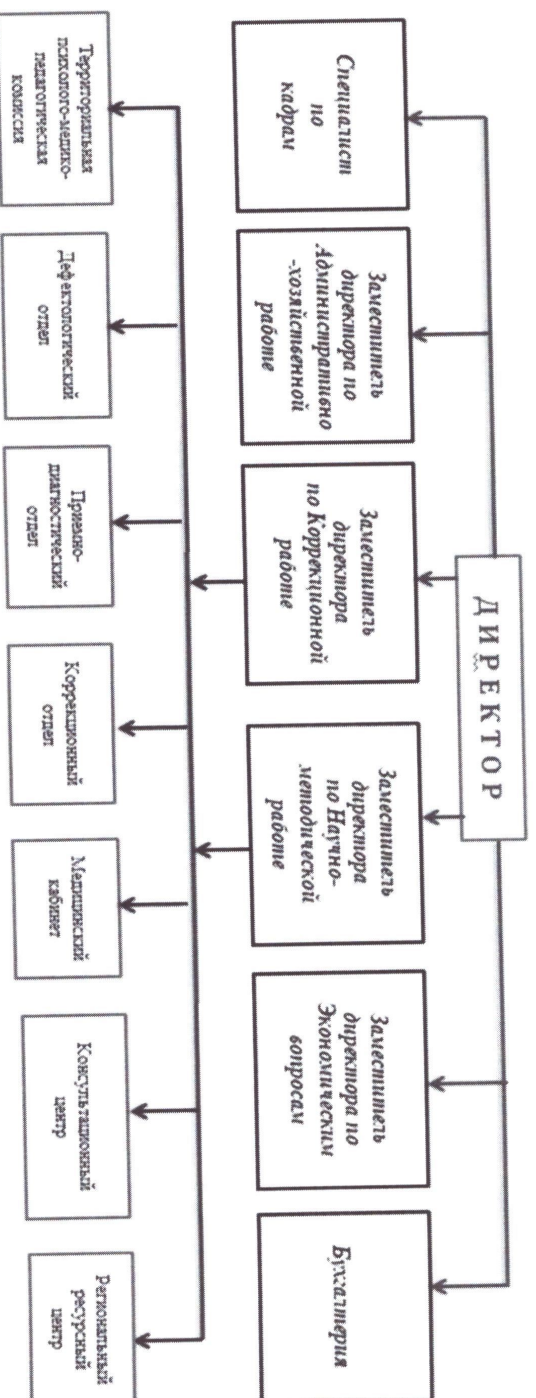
ДИРЕКТОР

Специалист по кадрам

Заместитель директора по Административно -хозяйственной работе

Заместитель директора по Коррекционной работе

Заместитель директора по Научно-методической работе

Заместитель директора по Экономическим вопросам

Бухгалтерия

Территориальная психолого-медико-педагогическая комиссия

Дефектологический отдел

Приемно-диагностический отдел

Коррекционный отдел

Медицинский кабинет

Консультационный центр

Региональный ресурсный центр